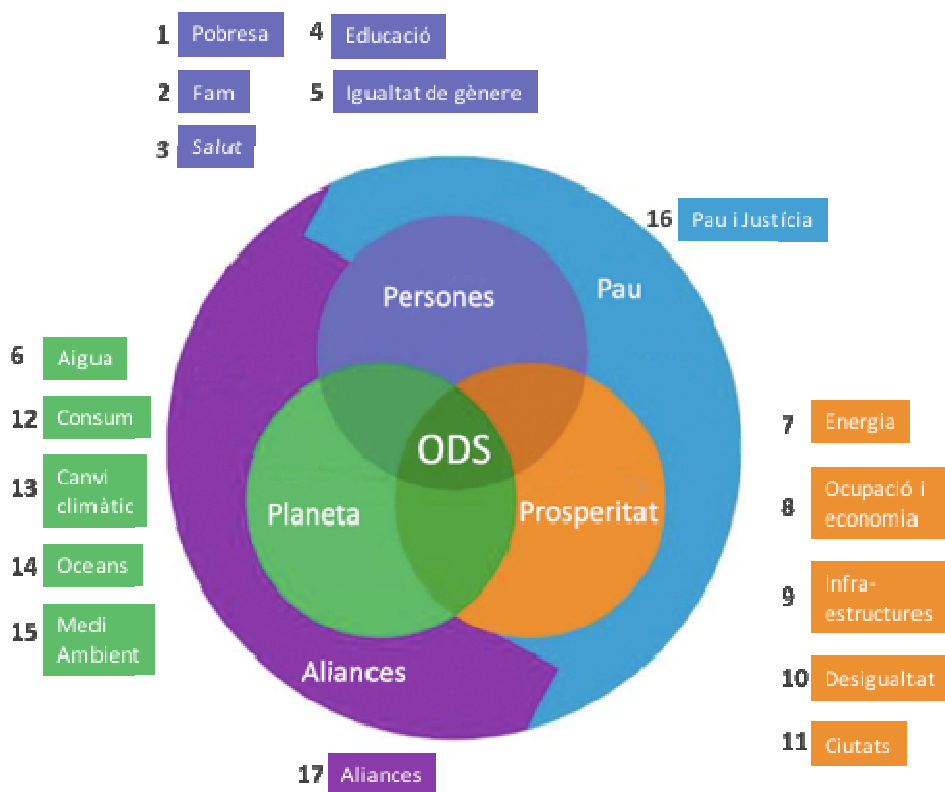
1 Pobresa
2 Fam
3 Salut
4 Educació
5 Igualtat de gènere

16 Pau i Justícia

Persones
Pau

6 Aigua
12 Consum
13 Canvi climàtic
14 Oceans
15 Medi Ambient

ODS
Planeta
Prosperitat

7 Energia
8 Ocupació i economia
9 Infra-estructures
10 Desigualtat
11 Ciutats

Aliances

17 Aliances